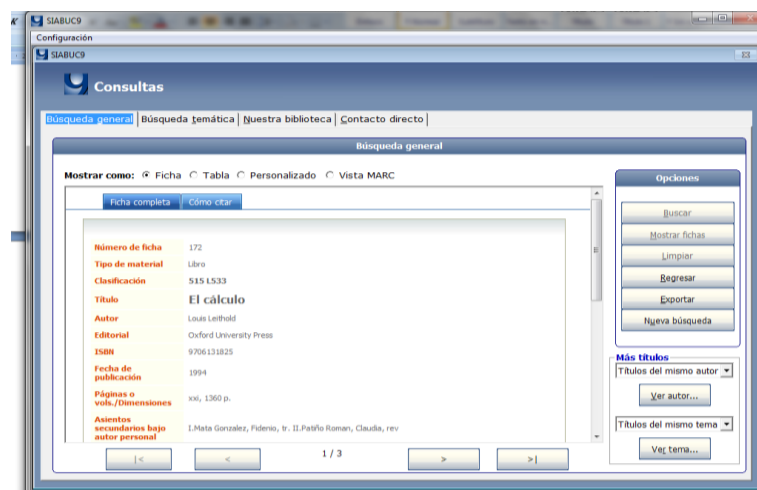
SIABUC9
Configuración
SIABUC9
Consultas
Búsqueda general | Búsqueda temática | Nuestra biblioteca | Contacto directo

Búsqueda general

Mostrar como: Ficha Tabla Personalizado Vista MARC

Ficha completa | Cómo citar

| | |
|---|---|
| Número de ficha | 172 |
| Tipo de material | Libro |
| Clasificación | 515 L533 |
| Título | El cálculo |
| Autor | Louis Leithold |
| Editorial | Oxford University Press |
| ISBN | 9706131825 |
| Fecha de publicación | 1994 |
| Páginas o vols./Dimensiones | xxi, 1360 p. |
| Asientos secundarios bajo autor personal | I.Mata Gonzalez, Fidenio, tr. II.Patiño Roman, Claudia, rev |

|< < 1 / 3 > >|

Opciones
Buscar
Mostrar fichas
Limpiar
Regresar
Exportar
Nueva búsqueda

Más títulos
Títulos del mismo autor
Ver autor...
Títulos del mismo tema
Ver tema...